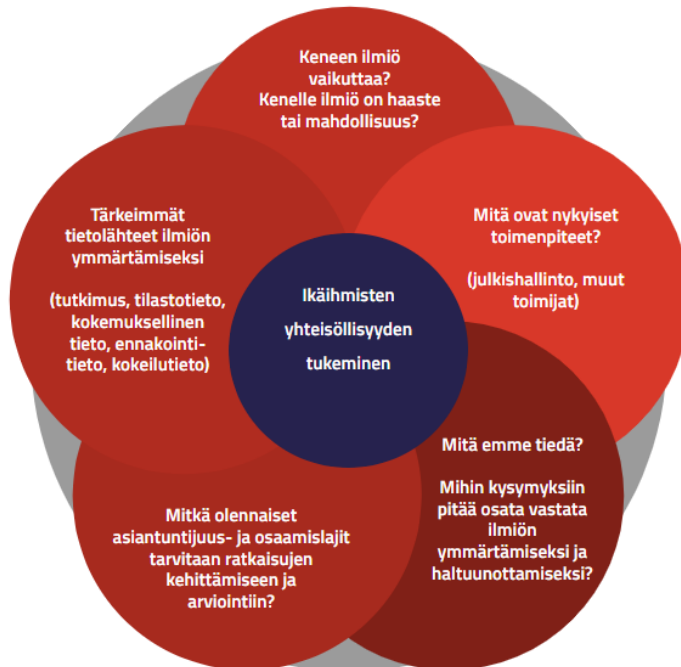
Ikäihmisten yhteisöllisyyden tukeminen

Keneen ilmiö vaikuttaa? Kenelle ilmiö on haaste tai mahdollisuus?

Mitä ovat nykyiset toimenpiteet?

(julkishallinto, muut toimijat)

Mitä emme tiedä?

Mihin kysymyksiin pitää osata vastata ilmiön ymmärtämiseksi ja haltuunottamiseksi?

Mitkä olennaiset asiantuntijuus- ja osaamislajit tarvitaan ratkaisujen kehittämiseen ja arviointiin?

Tärkeimmät tietolähteet ilmiön ymmärtämiseksi

(tutkimus, tilastotieto, kokemuksellinen tieto, ennakointitieto, kokeilutieto)